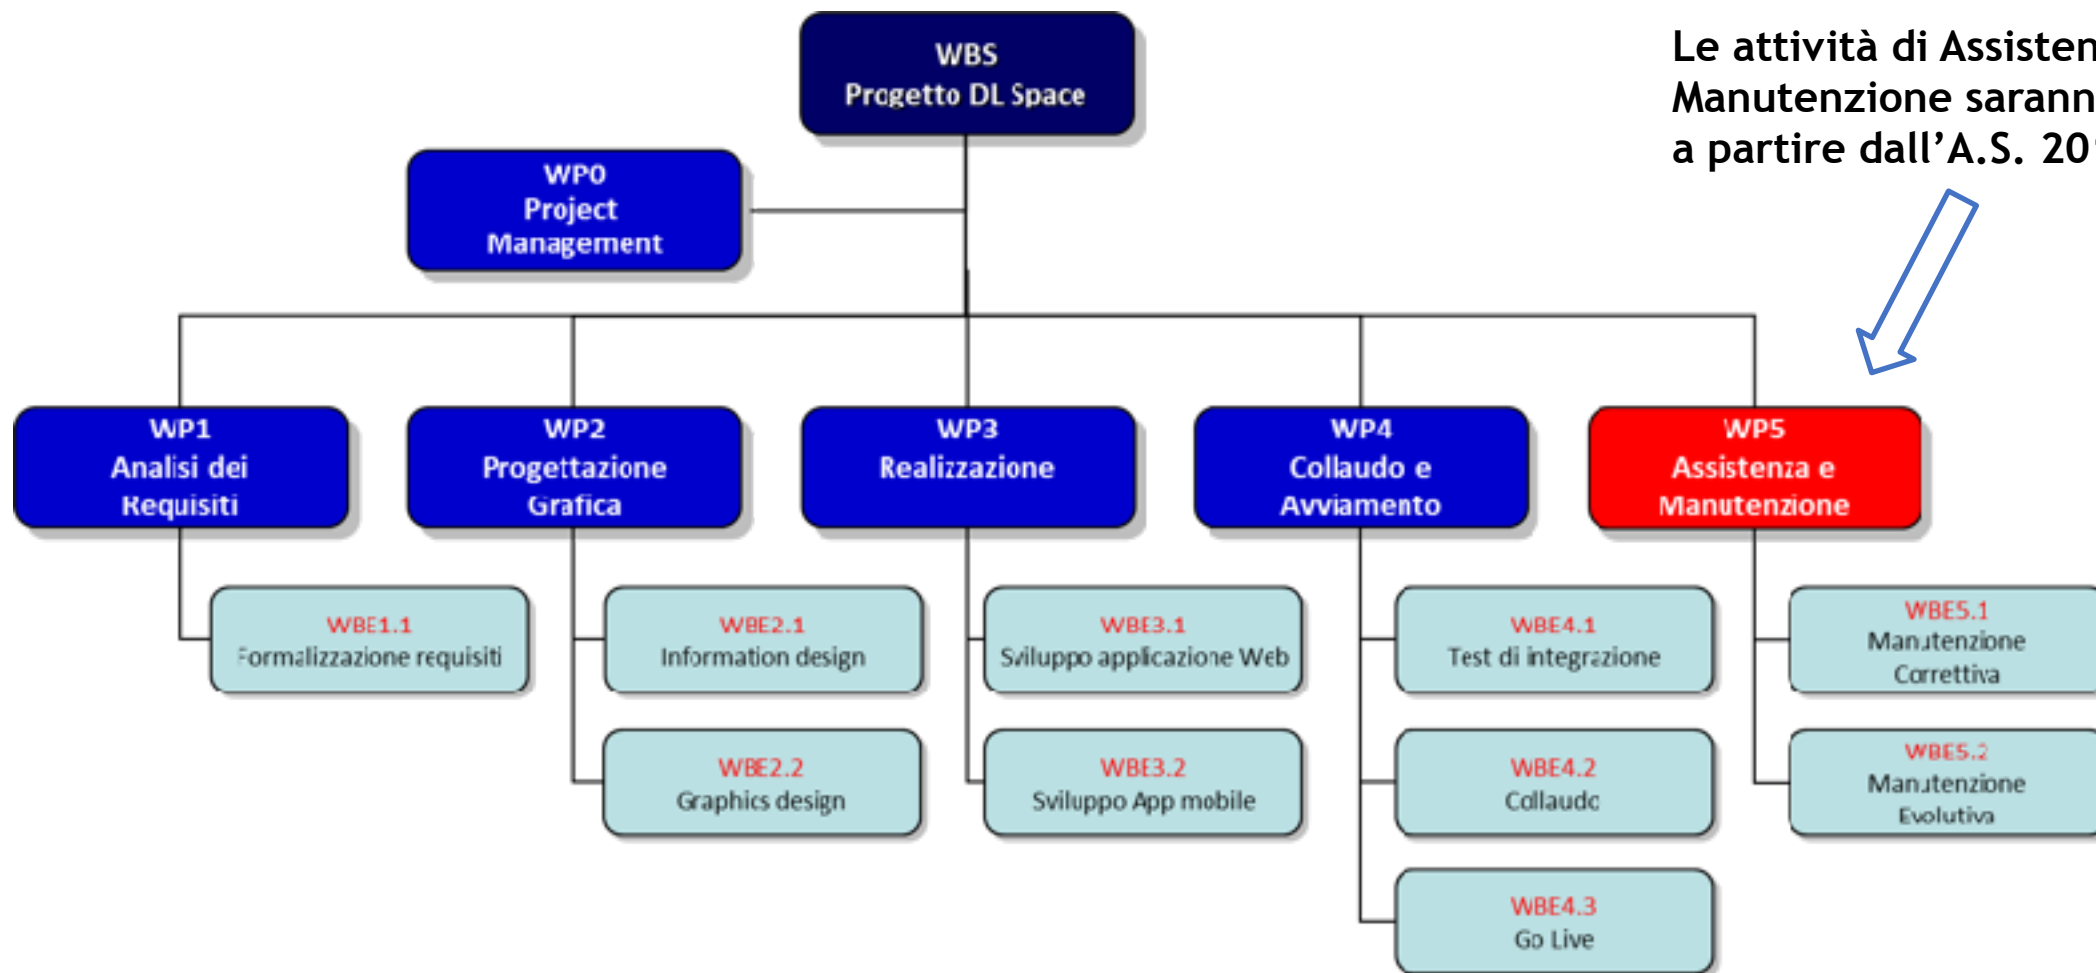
WBS
Progetto DL Space

Le attività di Assisten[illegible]
Manutenzione sarann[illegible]
a partire dall'A.S. 20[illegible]

WP0
Project
Management

WP1
Analisi dei
Requisiti

WP2
Progettazione
Grafica

WP3
Realizzazione

WP4
Collaudo e
Avviamento

WP5
Assistenza e
Manutenzione

WBE1.1
Formalizzazione requisiti

WBE2.1
Information design

WBE2.2
Graphics design

WBE3.1
Sviluppo applicazione Web

WBE3.2
Sviluppo App mobile

WBE4.1
Test di integrazione

WBE4.2
Collaudo

WBE4.3
Go Live

WBE5.1
Manutenzione
Correttiva

WBE5.2
Manutenzione
Evolutiva